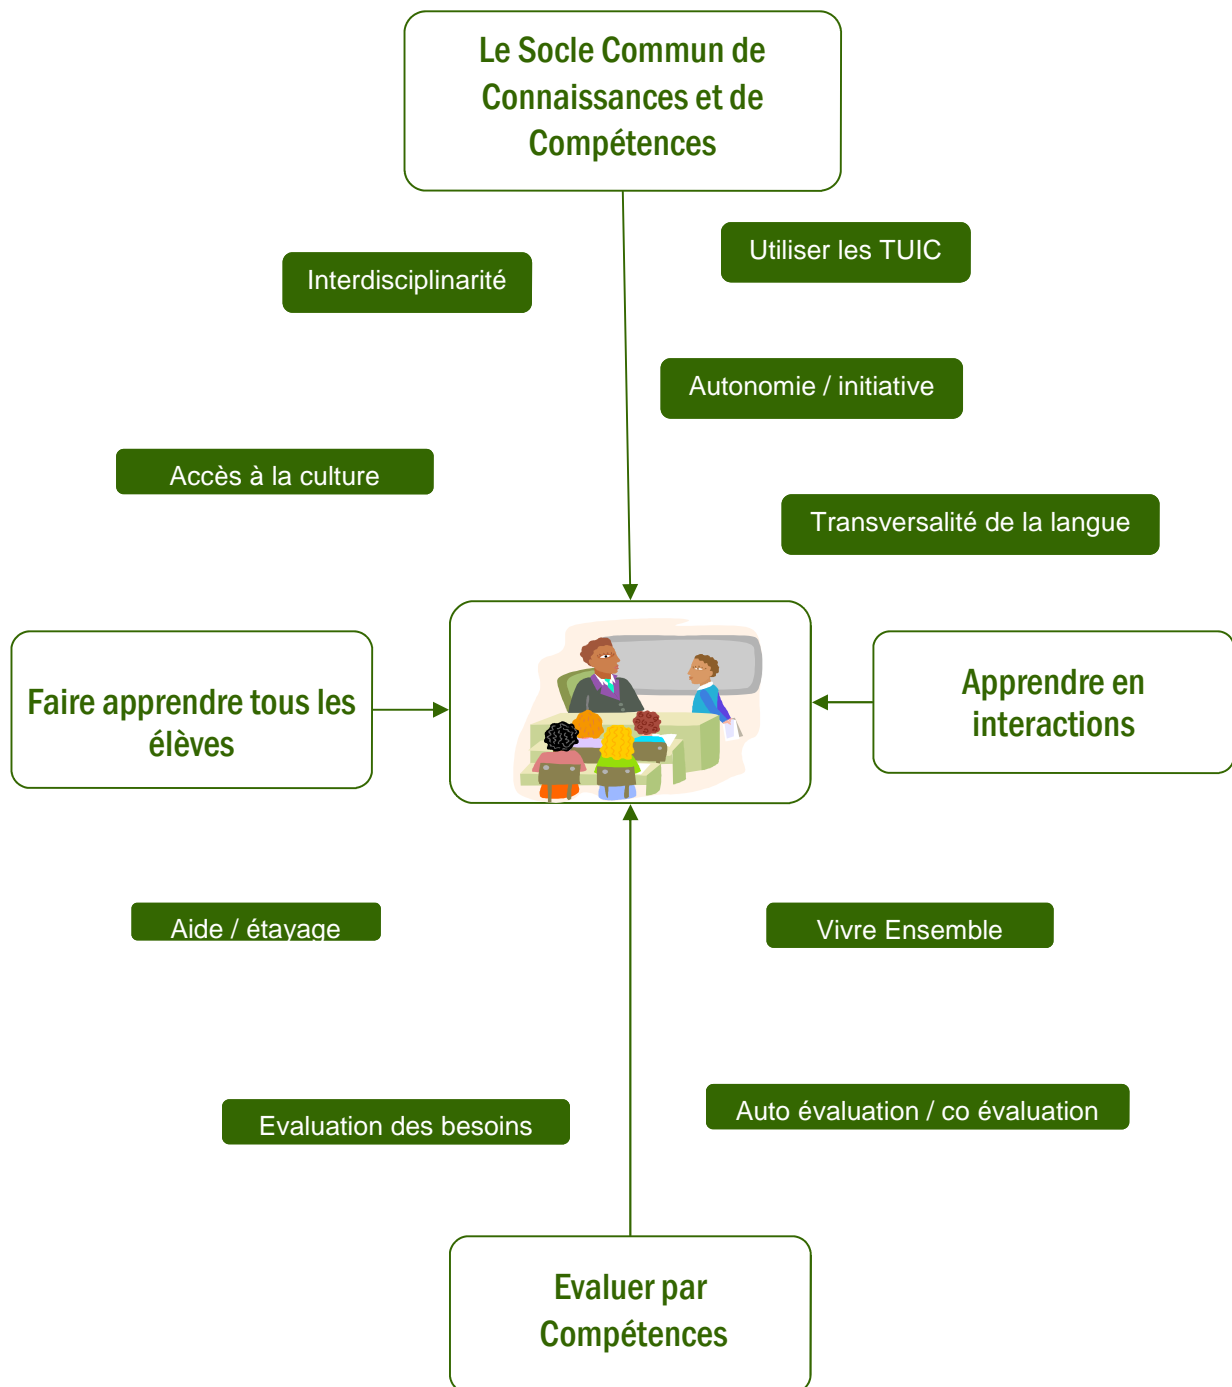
Le Socle Commun de Connaissances et de Compétences

Utiliser les TUIC

Interdisciplinarité

Autonomie / initiative

Accès à la culture

Transversalité de la langue

Faire apprendre tous les élèves

Apprendre en interactions

Aide / étayage

Vivre Ensemble

Evaluation des besoins

Auto évaluation / co évaluation

Evaluer par Compétences